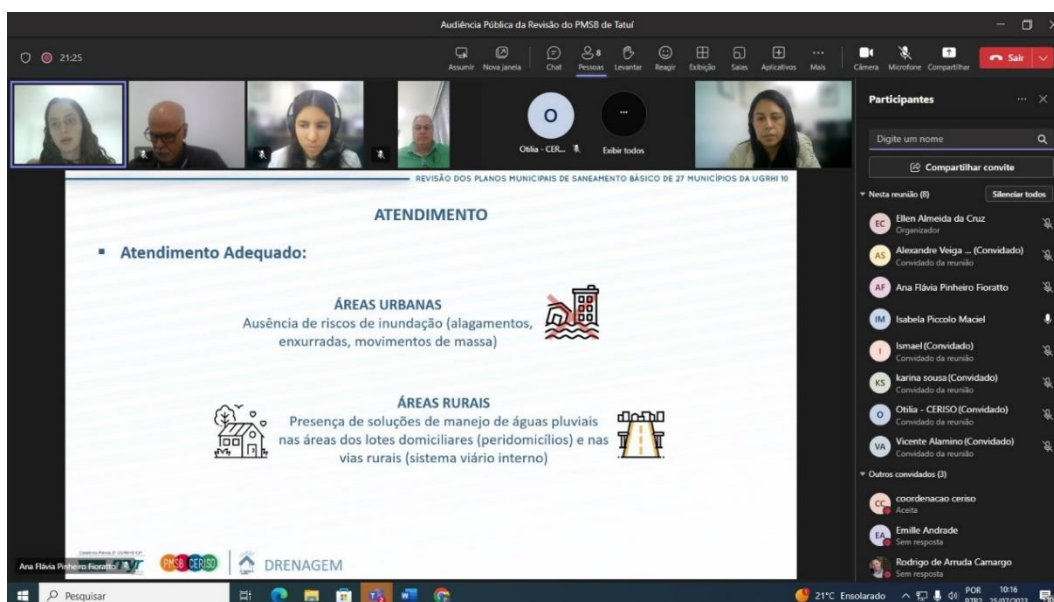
Audiência Pública da Revisão do PMSB de Tatuí

21:25

Assumir Nova janela Chat Pessoas Levantar Reagir Exibição Salas Aplicativos Mais Câmera Microfone Compartilhar Sair

Otília - CER... Exibir todos

REVISÃO DOS PLANOS MUNICIPAIS DE SANEAMENTO BÁSICO DE 27 MUNICÍPIOS DA UGRHI 10

ATENDIMENTO

▪ Atendimento Adequado:

ÁREAS URBANAS
Ausência de riscos de inundação (alagamentos, enxurradas, movimentos de massa)

ÁREAS RURAIS
Presença de soluções de manejo de águas pluviais nas áreas dos lotes domiciliares (peridomicílios) e nas vias rurais (sistema viário interno)

PMSB CERISO DRENAGEM

Ana Flávia Pinheiro Fioratto

Participantes

Digite um nome

Compartilhar convite

Nesta reunião (8) Silenciar todos

EC Ellen Almeida da Cruz
Organizador

AS Alexandre Veiga ... (Convidado)
Convidado da reunião

AF Ana Flávia Pinheiro Fioratto

IM Isabela Piccolo Maciel

I Ismael (Convidado)
Convidado da reunião

KS karina sousa (Convidado)
Convidado da reunião

O Otilia - CERISO (Convidado)
Convidado da reunião

VA Vicente Alamino (Convidado)
Convidado da reunião

Outros convidados (3)

CC coordenacao ceriso
Aceita

EA Emille Andrade
Sem resposta

Rodrigo de Arruda Camargo
Sem resposta

Pesquisar

21°C Ensolarado POR 10:16 25/07/2023